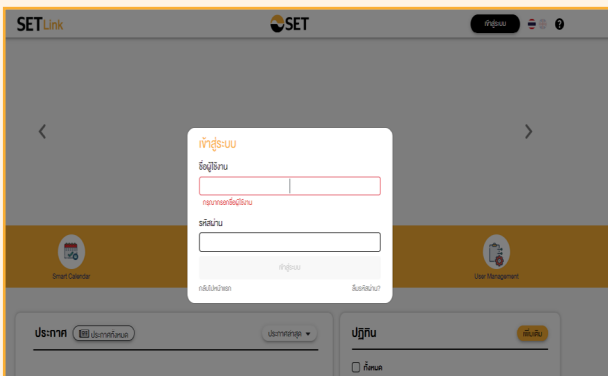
SETLink

SET

เข้าสู่ระบบ

‹

›

เข้าสู่ระบบ

ชื่อผู้ใช้งาน

กรุณากรอกชื่อผู้ใช้งาน

รหัสผ่าน

เข้าสู่ระบบ

กลับไปหน้าหลัก

ลืมรหัสผ่าน?

Smart Calendar

User Management

ประกาศ

ประกาศทั้งหมด

ประกาศล่าสุด

ปฏิทิน

เพิ่มนัด

ทั้งหมด